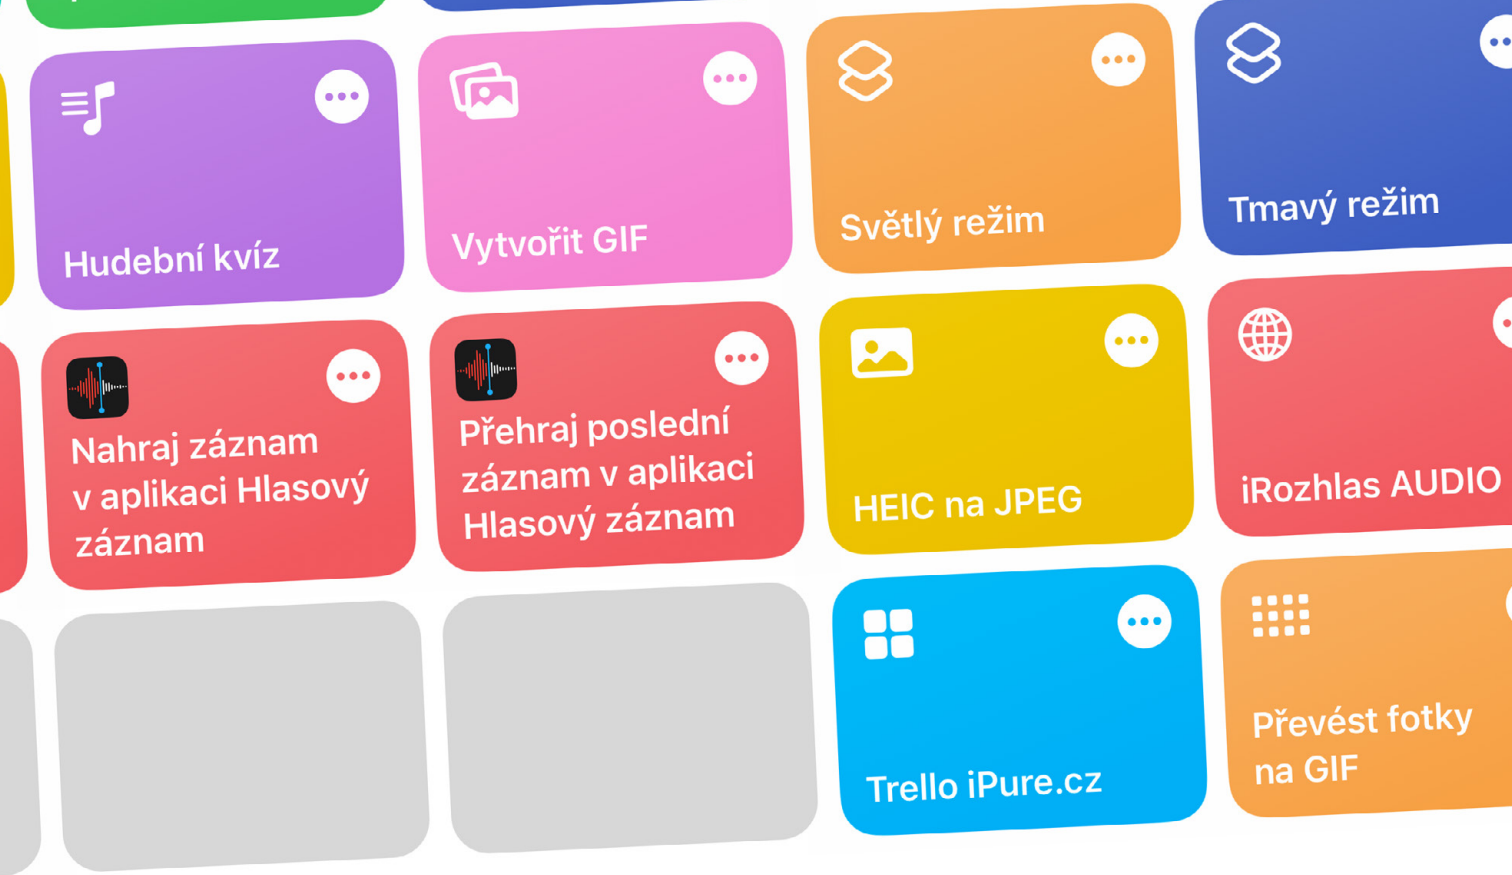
Hudební kvíz

Vytvořit GIF

Světlý režim

Tmavý režim

Nahraj záznam v aplikaci Hlasový záznam

Přehraj poslední záznam v aplikaci Hlasový záznam

HEIC na JPEG

iRozhlas AUDIO

Trello iPure.cz

Převést fotky na GIF